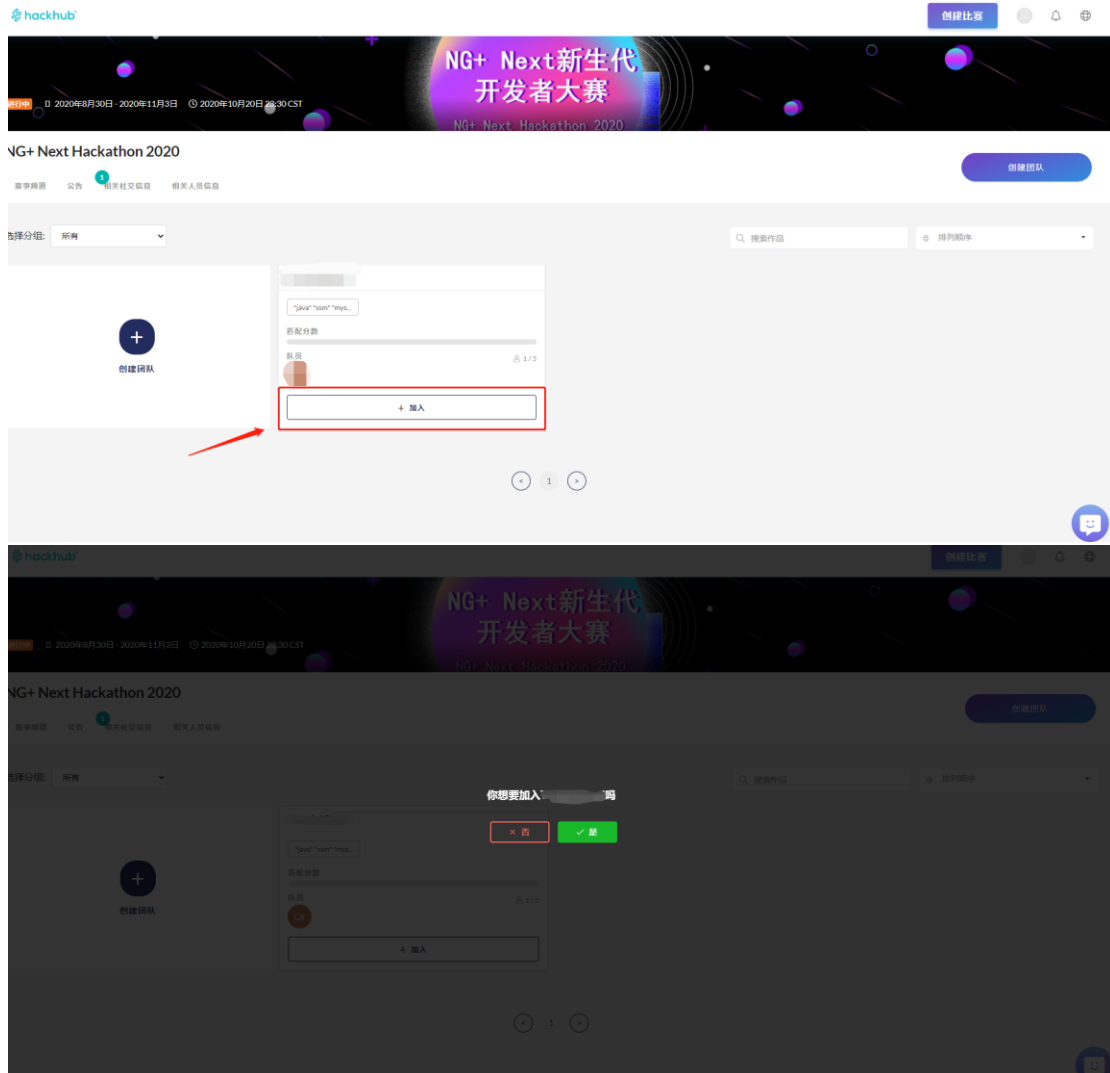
hackhub
创建比赛

NG+ Next新生代
开发者大赛
NG+ Next Hackathon 2020

进行中 2020年8月30日 - 2020年11月3日 2020年10月20日 23:30 CST

NG+ Next Hackathon 2020

赛事简介 公告 1 相关社交信息 相关人员信息

创建团队

选择分组: 所有

搜索作品
排列顺序

创建团队

"java" "ssm" "mys...
匹配分数
队员 1 / 3

+ 加入

< 1 >

hackhub
创建比赛

NG+ Next新生代
开发者大赛
NG+ Next Hackathon 2020

进行中 2020年8月30日 - 2020年11月3日 2020年10月20日 23:30 CST

NG+ Next Hackathon 2020

赛事简介 公告 1 相关社交信息 相关人员信息

创建团队

选择分组: 所有

搜索作品
排列顺序

你想要加入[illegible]吗

× 否
✓ 是

创建团队

"java" "ssm" "mys...
匹配分数
队员 1 / 3
CK

+ 加入

< 1 >